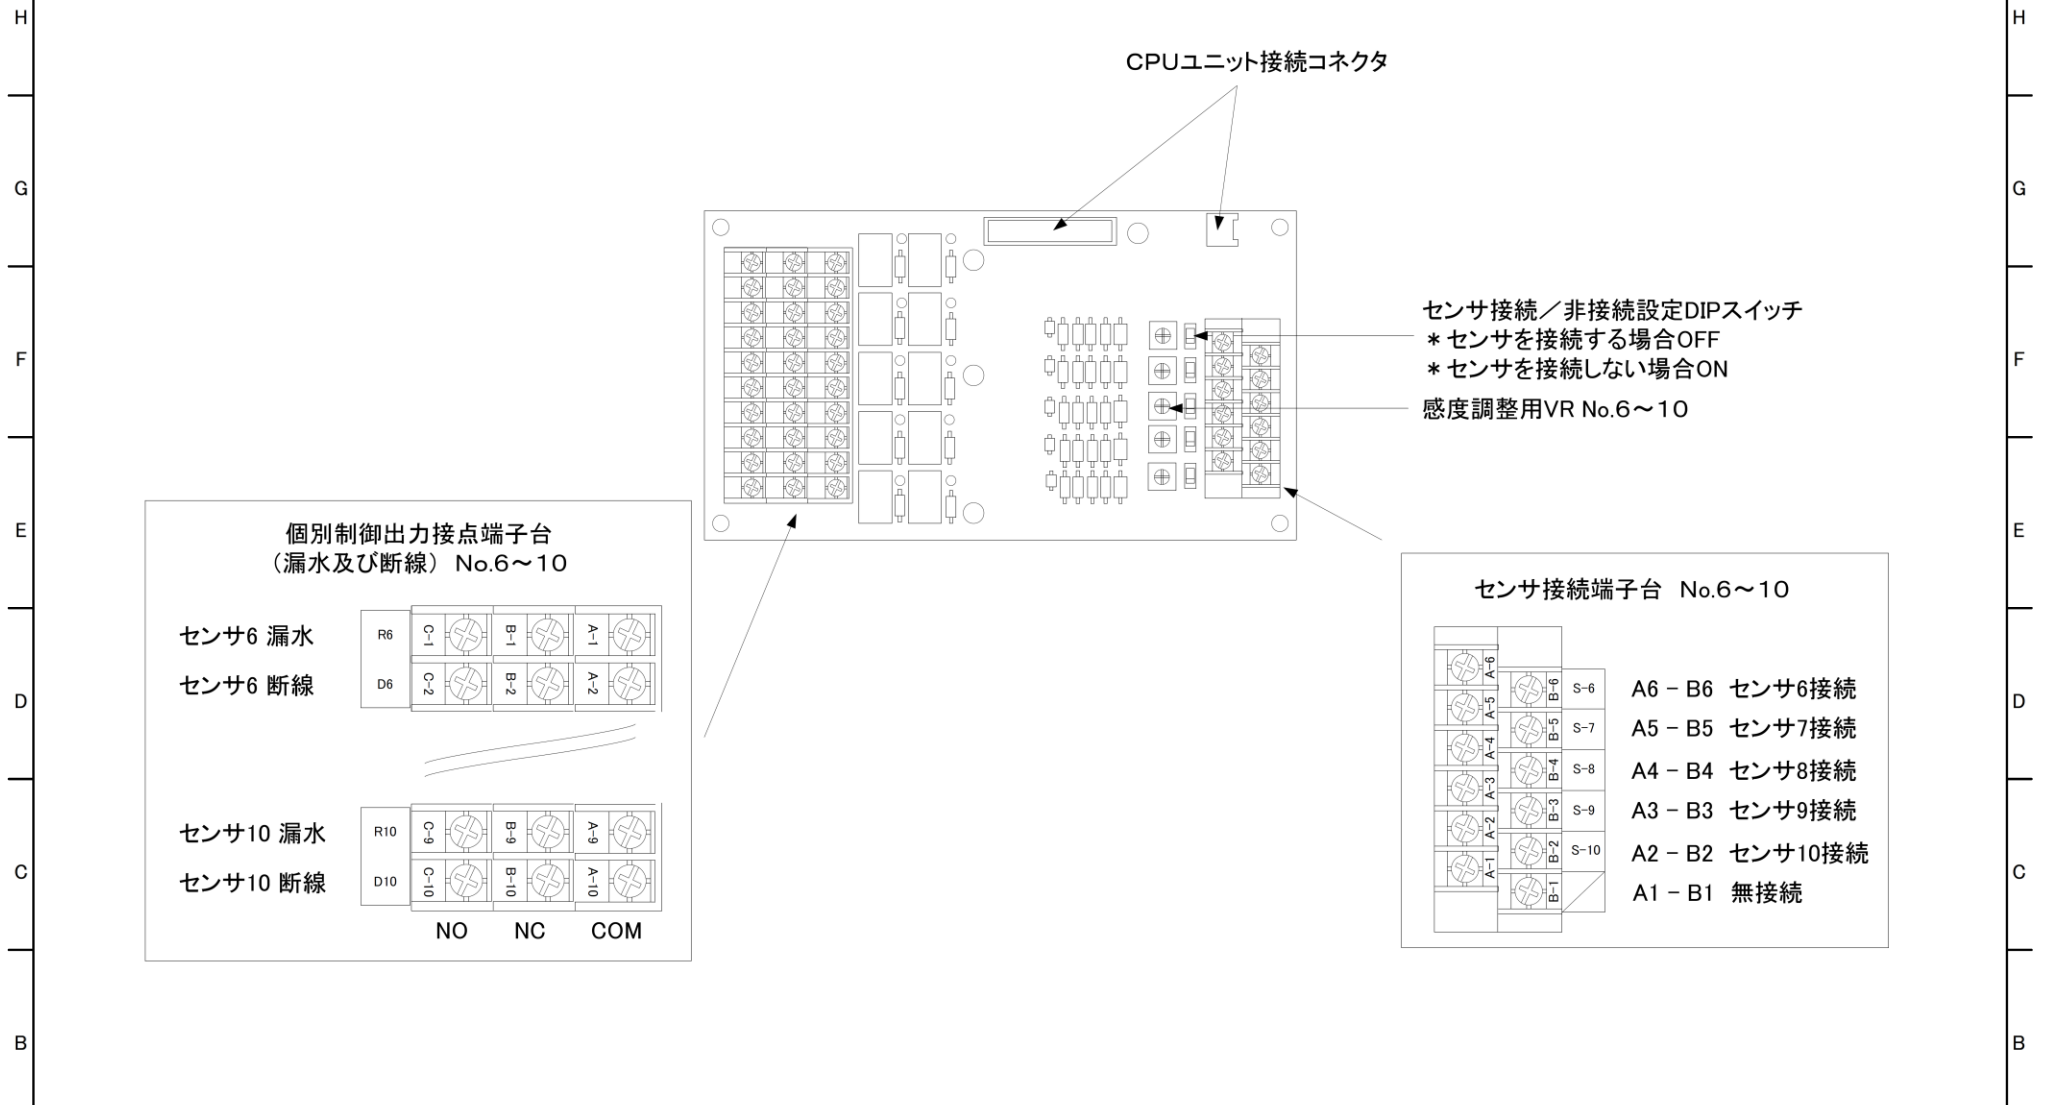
H
G
F
E
D
C
B

CPUユニット接続コネクタ

センサ接続／非接続設定DIPスイッチ
＊センサを接続する場合OFF
＊センサを接続しない場合ON

感度調整用VR No.6～10

個別制御出力接点端子台
（漏水及び断線） No.6～10

センサ6 漏水
センサ6 断線

| R6 | C-1 | B-1 | A-1 |
|---|---|---|---|
| D6 | C-2 | B-2 | A-2 |

センサ10 漏水
センサ10 断線

| R10 | C-9 | B-9 | A-9 |
|---|---|---|---|
| D10 | C-10 | B-10 | A-10 |

NO NC COM

センサ接続端子台 No.6～10

| A-6 | B-6 | S-6 |
|---|---|---|
| A-5 | B-5 | S-7 |
| A-4 | B-4 | S-8 |
| A-3 | B-3 | S-9 |
| A-2 | B-2 | S-10 |
| A-1 | B-1 | |

A6 － B6 センサ6接続
A5 － B5 センサ7接続
A4 － B4 センサ8接続
A3 － B3 センサ9接続
A2 － B2 センサ10接続
A1 － B1 無接続

H
G
F
E
D
C
B